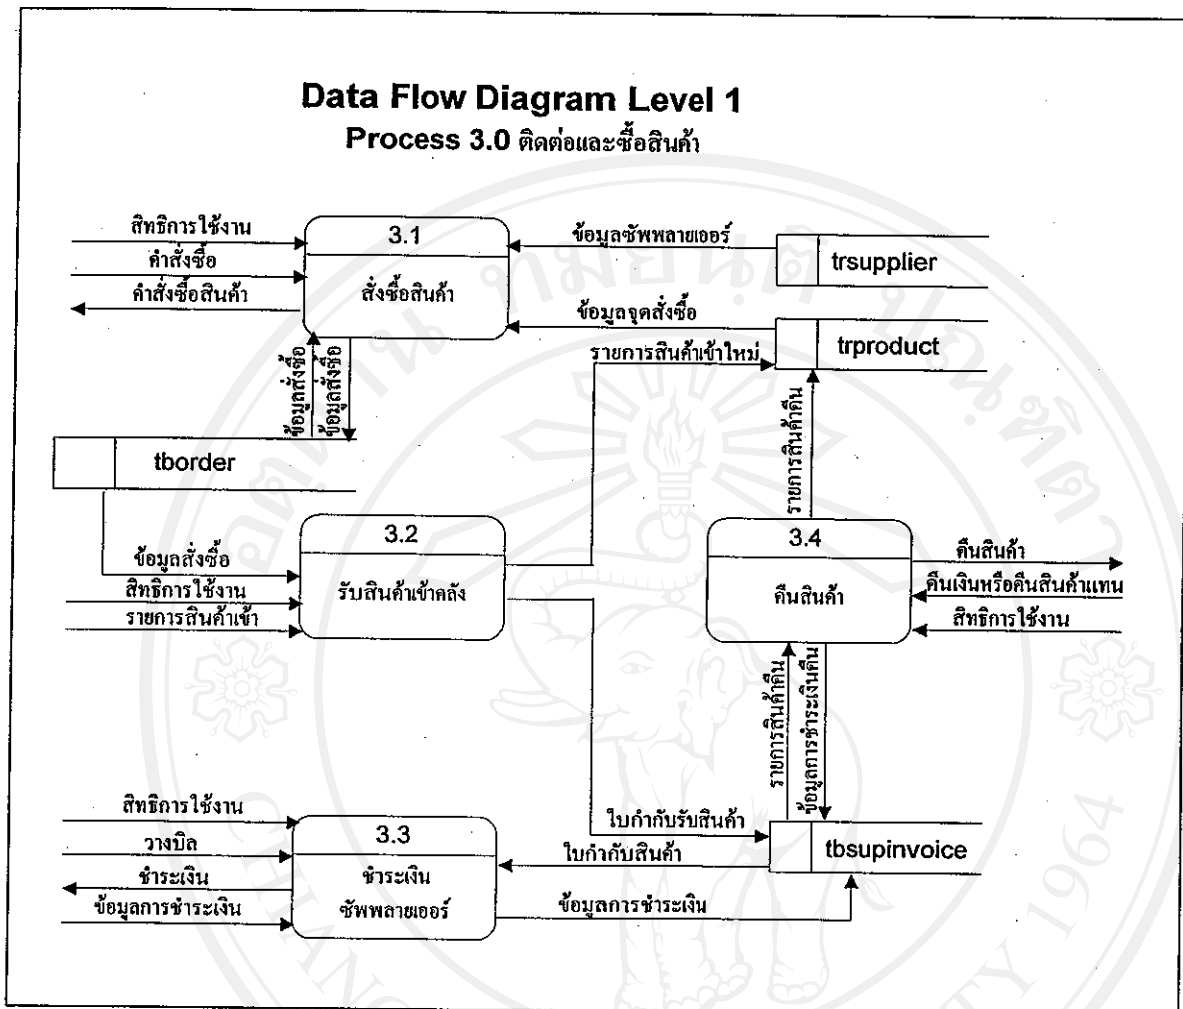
Data Flow Diagram Level 1
Process 3.0 ติดต่อและซื้อสินค้า

สิทธิการใช้งาน
คำสั่งซื้อ
คำสั่งซื้อสินค้า

3.1
สั่งซื้อสินค้า

ข้อมูลซัพพลายเออร์
trsupplier

ข้อมูลจุดสั่งซื้อ
trproduct

รายการสินค้าเข้าใหม่

ข้อมูลสั่งซื้อ
ข้อมูลสั่งซื้อ

tborder

รายการสินค้าคืน

ข้อมูลสั่งซื้อ
สิทธิการใช้งาน
รายการสินค้าเข้า

3.2
รับสินค้าเข้าคลัง

3.4
คืนสินค้า

คืนสินค้า
คืนเงินหรือคืนสินค้าแทน
สิทธิการใช้งาน

รายการสินค้าคืน
ข้อมูลการชำระเงินคืน

สิทธิการใช้งาน
วางบิล
ชำระเงิน
ข้อมูลการชำระเงิน

3.3
ชำระเงิน
ซัพพลายเออร์

ใบกำกับรับสินค้า
ใบกำกับสินค้า
ข้อมูลการชำระเงิน

tbsupinvoice